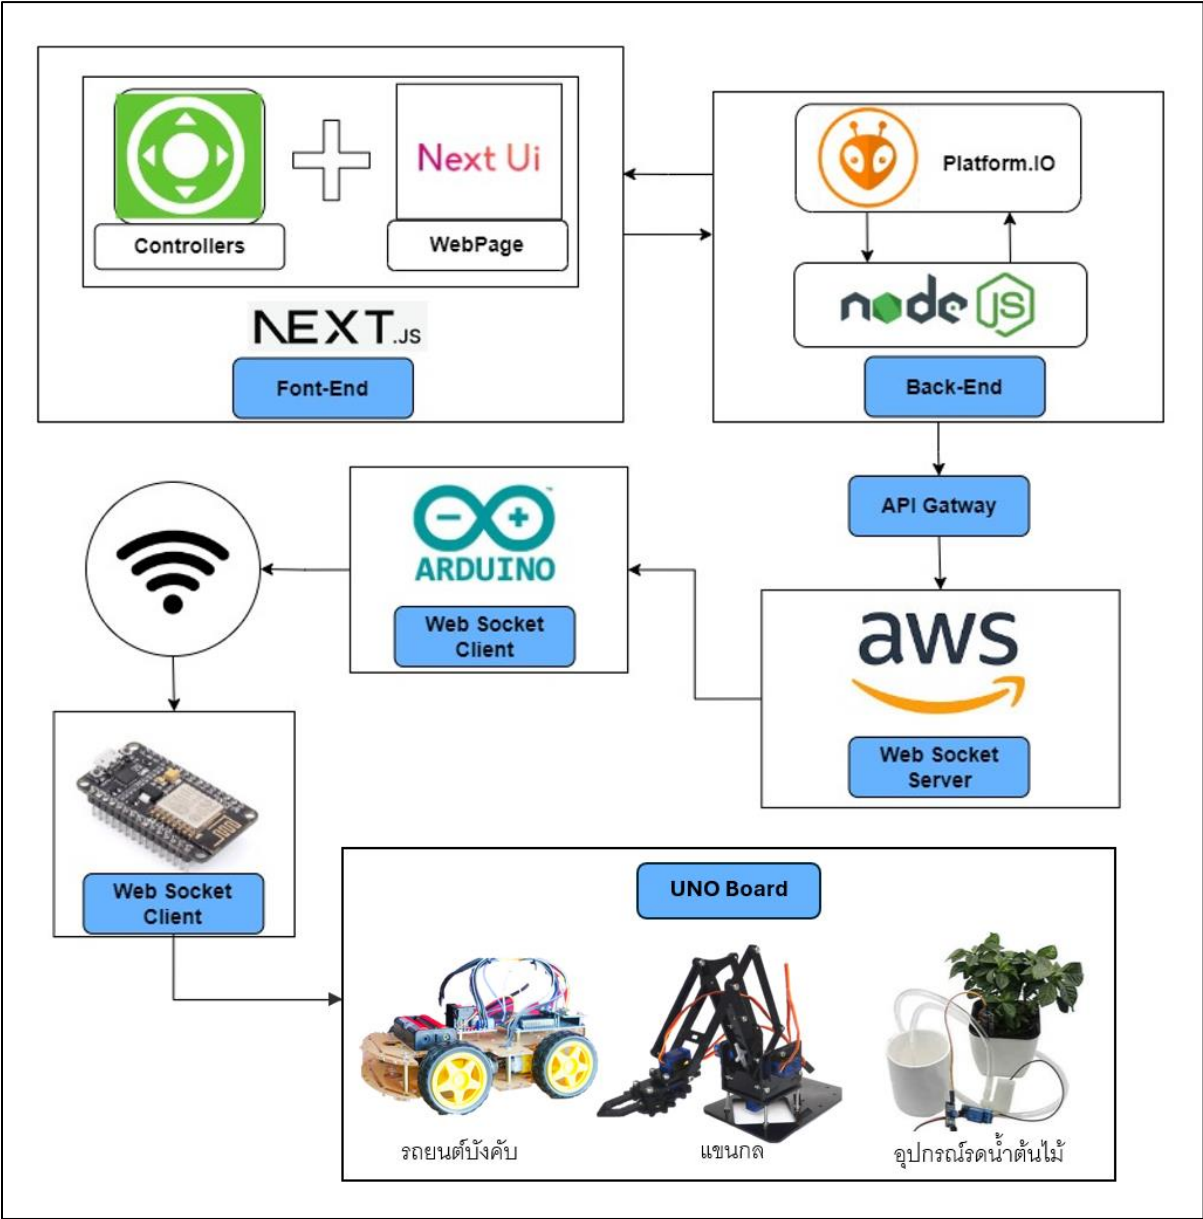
Next Ui

Controllers

WebPage

NEXT.JS

Font-End

Platform.IO

node JS

Back-End

API Gatway

ARDUINO

Web Socket Client

aws

Web Socket Server

Web Socket Client

UNO Board

รถยนต์บังคับ

แขนกล

อุปกรณ์รดน้ำต้นไม้